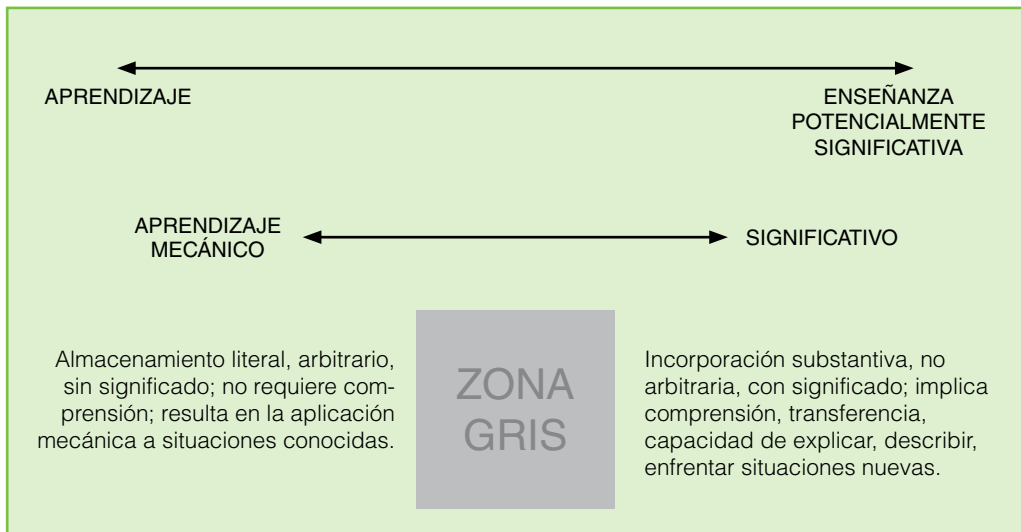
APRENDIZAJE

ENSEÑANZA POTENCIALMENTE SIGNIFICATIVA

APRENDIZAJE MECÁNICO

SIGNIFICATIVO

Almacenamiento literal, arbitrario, sin significado; no requiere comprensión; resulta en la aplicación mecánica a situaciones conocidas.

ZONA GRIS

Incorporación substantiva, no arbitraria, con significado; implica comprensión, transferencia, capacidad de explicar, describir, enfrentar situaciones nuevas.